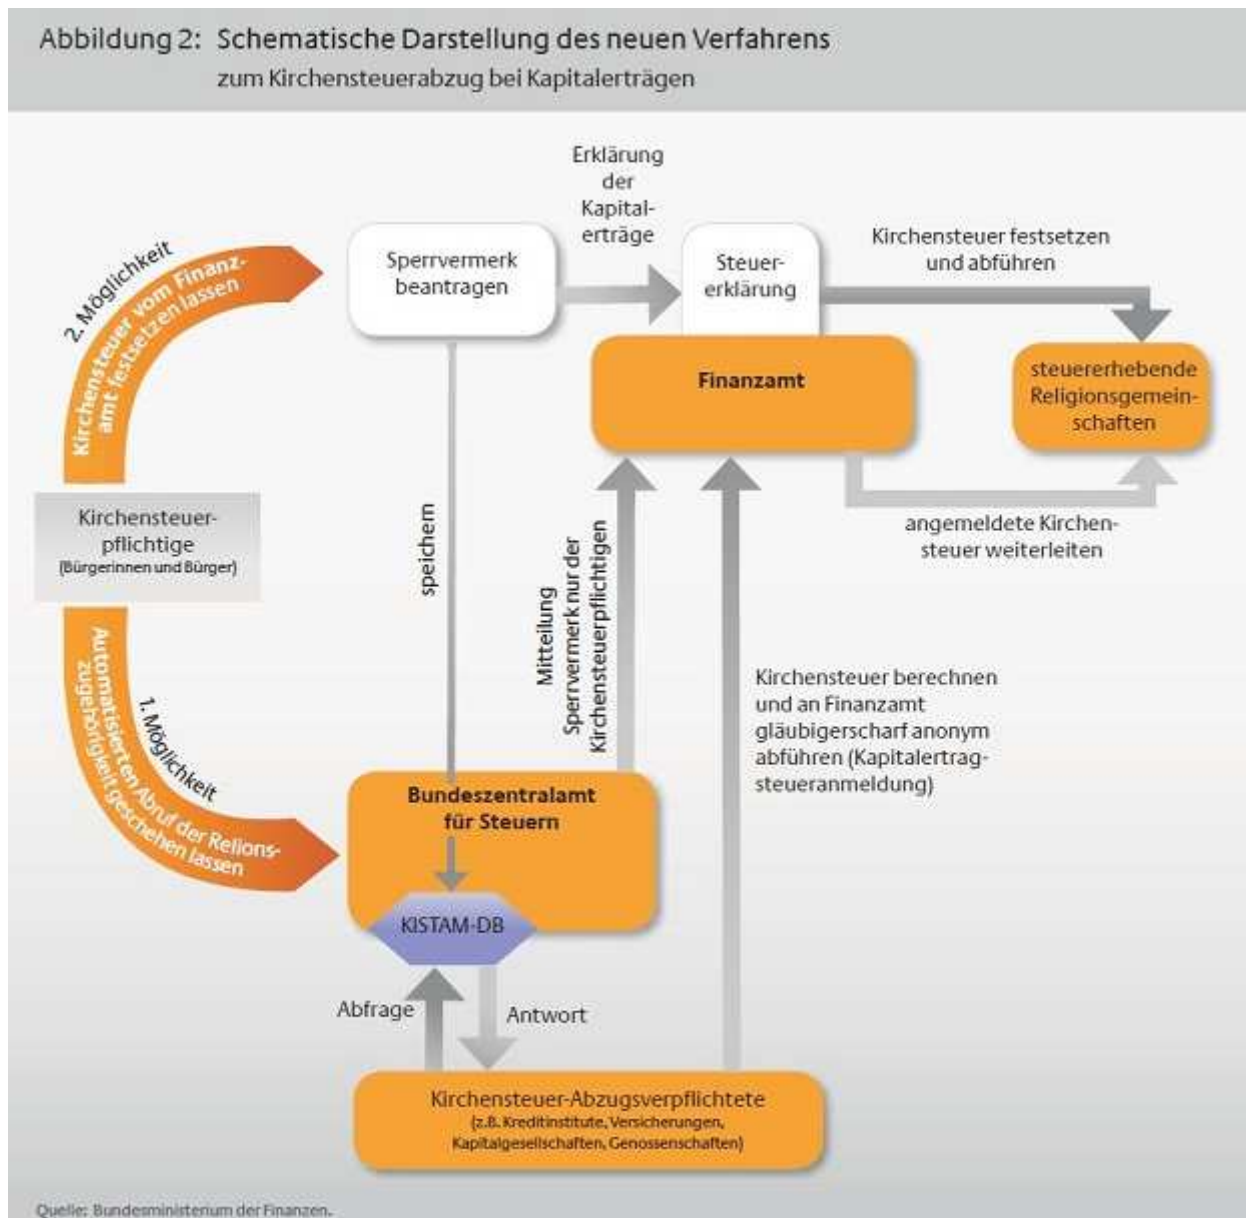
Abbildung 2: Schematische Darstellung des neuen Verfahrens
zum Kirchensteuerabzug bei Kapitalerträgen

2. Möglichkeit
Kirchensteuer vom Finanzamt festsetzen lassen

Sperrvermerk beantragen

Erklärung der Kapitalerträge

Steuererklärung

Kirchensteuer festsetzen und abführen

Finanzamt

steuererhebende Religionsgemeinschaften

Kirchensteuerpflichtige
(Bürgerinnen und Bürger)

speichern

Mitteilung Sperrvermerk nur der Kirchensteuerpflichtigen

angemeldete Kirchensteuer weiterleiten

1. Möglichkeit
Automatisierten Abruf der Relionszugehörigkeit geschehen lassen

Kirchensteuer berechnen und an Finanzamt gläubigerscharf anonym abführen (Kapitalertragsteueranmeldung)

Bundeszentralamt für Steuern

KISTAM-DB

Abfrage

Antwort

Kirchensteuer-Abzugsverpflichtete
(z.B. Kreditinstitute, Versicherungen, Kapitalgesellschaften, Genossenschaften)

Quelle: Bundesministerium der Finanzen.